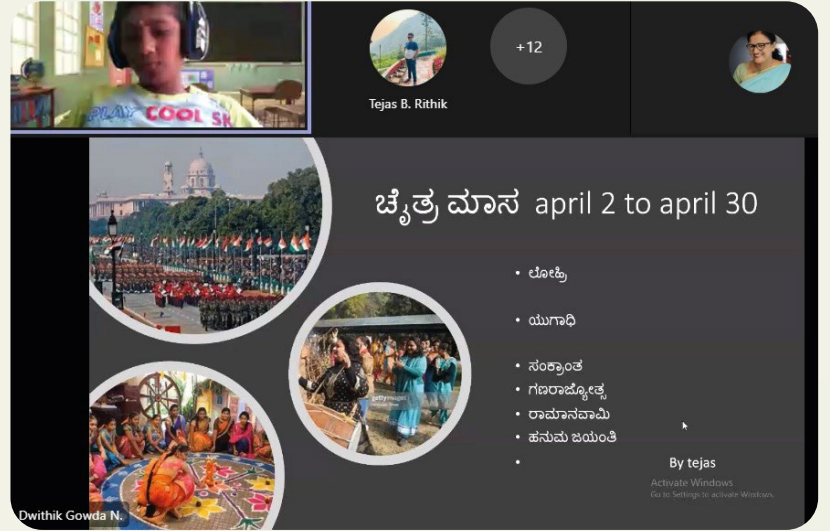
PLAY COOL SK

Tejas B. Rithik

+12

ಚೈತ್ರ ಮಾಸ april 2 to april 30

• ಲೋಹ್ರಿ

• ಯುಗಾದಿ

• ಸಂಕ್ರಾಂತ
• ಗಣರಾಜ್ಯೋತ್ಸ
• ರಾಮಾನವಾಮಿ
• ಹನುಮ ಜಯಂತಿ
•

gettyimages

By tejas

Activate Windows
Go to Settings to activate Windows.

Dwithik Gowda N.